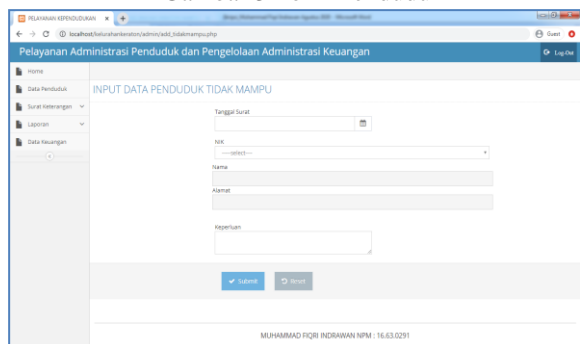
PELAYANAN KEPENDUDUKAN ×

localhost/kelurahankeraton/admin/add_tidakmampu.php

Guest

Pelayanan Administrasi Penduduk dan Pengelolaan Administrasi Keuangan

Log-Out

Home

Data Penduduk

Surat Keterangan

Laporan

Data Keuangan

INPUT DATA PENDUDUK TIDAK MAMPU

Tanggal Surat

NIK

----select----

Nama

Alamat

Keperluan

Submit

Reset

MUHAMMAD FIQRI INDRAWAN NPM : 16.63.0291